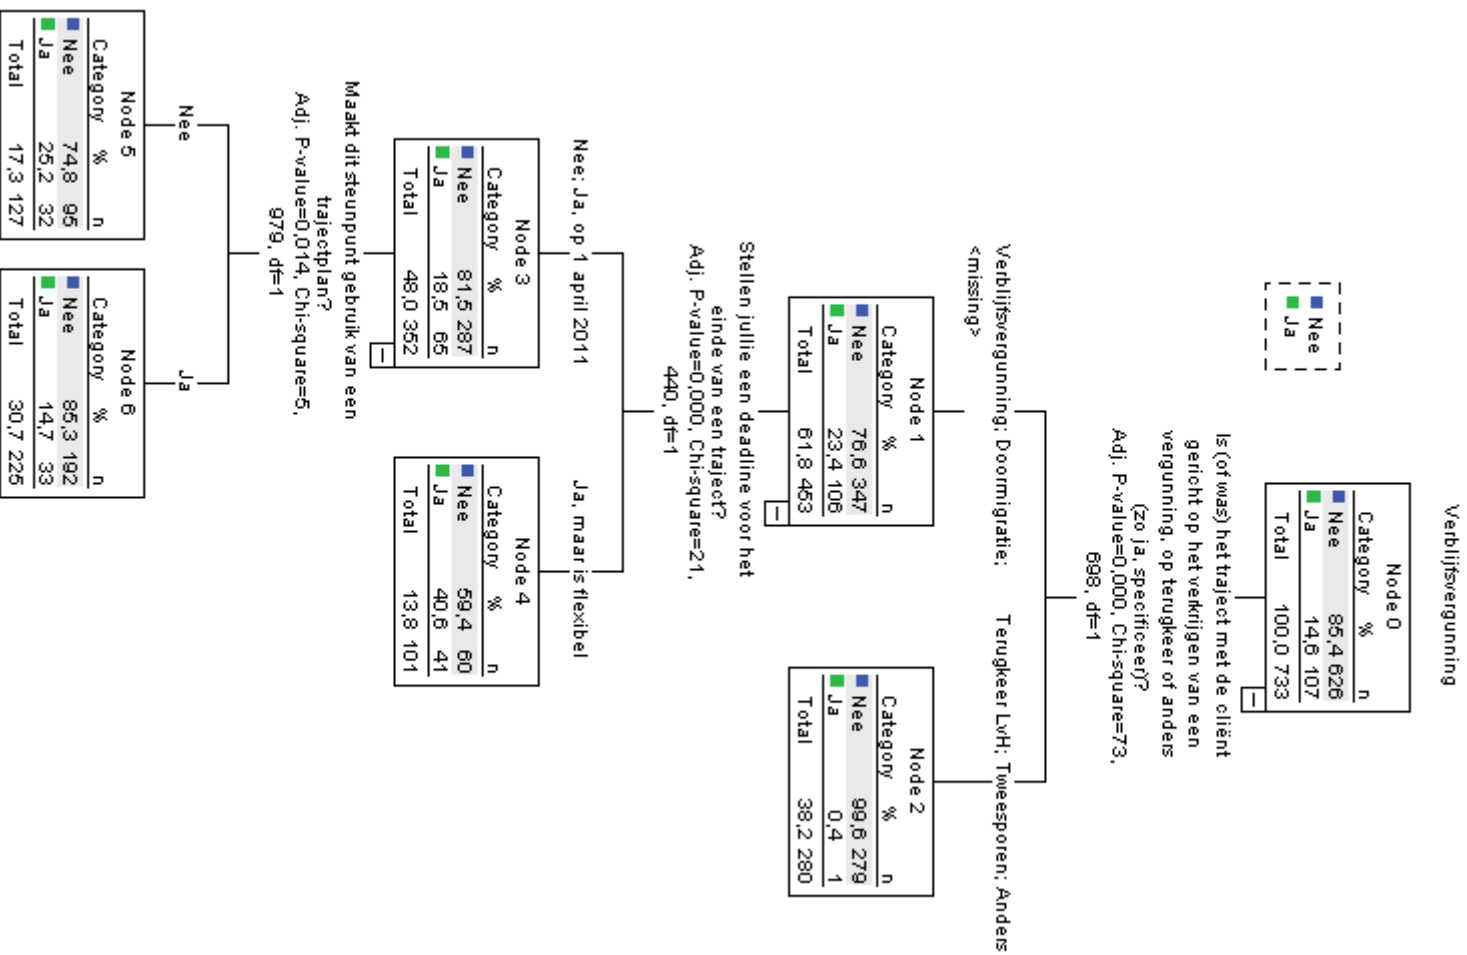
Verblijfsvergunning

Nee
Ja

Node 0

| Category | % | n |
|---|---|---|
| Nee | 85,4 | 626 |
| Ja | 14,6 | 107 |
| Total | 100,0 | 733 |

Is (of was) het traject met de cliënt gericht op het verkrijgen van een vergunning, op terugkeer of anders (zo ja, specificeer)?
Adj. P-value=0,000, Chi-square=73, 698, df=1

Verblijfsvergunning; Doormigratie; <missing>

Terugkeer LvH; Tweesporen; Anders

Node 1

| Category | % | n |
|---|---|---|
| Nee | 76,6 | 347 |
| Ja | 23,4 | 106 |
| Total | 61,8 | 453 |

Node 2

| Category | % | n |
|---|---|---|
| Nee | 99,6 | 279 |
| Ja | 0,4 | 1 |
| Total | 38,2 | 280 |

Stellen jullie een deadline voor het einde van een traject?
Adj. P-value=0,000, Chi-square=21, 440, df=1

Nee; Ja, op 1 april 2011

Ja, maar is flexibel

Node 3

| Category | % | n |
|---|---|---|
| Nee | 81,5 | 287 |
| Ja | 18,5 | 65 |
| Total | 48,0 | 352 |

Node 4

| Category | % | n |
|---|---|---|
| Nee | 59,4 | 60 |
| Ja | 40,6 | 41 |
| Total | 13,8 | 101 |

Maakt dit steunpunt gebruik van een trajectplan?
Adj. P-value=0,014, Chi-square=5, 979, df=1

Nee

Ja

Node 5

| Category | % | n |
|---|---|---|
| Nee | 74,8 | 95 |
| Ja | 25,2 | 32 |
| Total | 17,3 | 127 |

Node 6

| Category | % | n |
|---|---|---|
| Nee | 85,3 | 192 |
| Ja | 14,7 | 33 |
| Total | 30,7 | 225 |